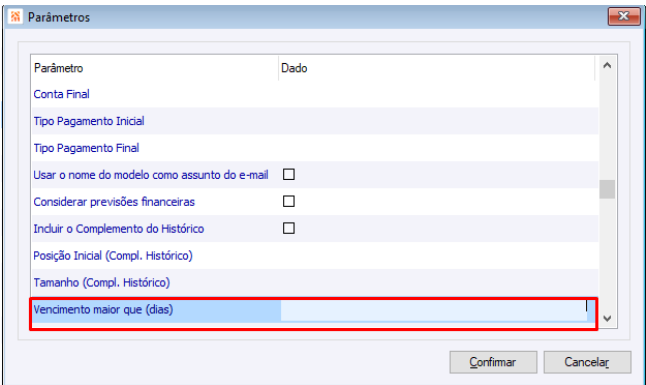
Parâmetros

| Parâmetro | Dado |
|---|---|
| Conta Final | |
| Tipo Pagamento Inicial | |
| Tipo Pagamento Final | |
| Usar o nome do modelo como assunto do e-mail | ☐ |
| Considerar previsões financeiras | ☐ |
| Incluir o Complemento do Histórico | ☐ |
| Posição Inicial (Compl. Histórico) | |
| Tamanho (Compl. Histórico) | |
| Vencimento maior que (dias) | |

Confirmar Cancelar